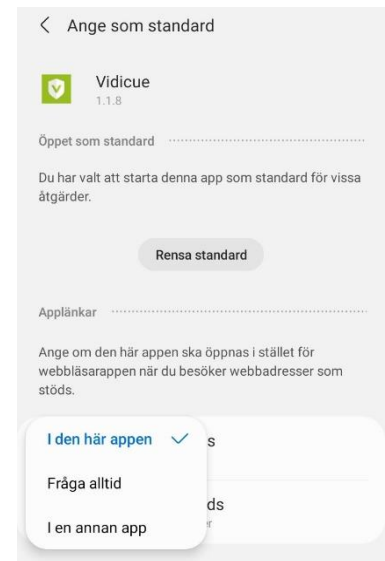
< Ange som standard

Vidicue
1.1.8

Öppet som standard

Du har valt att starta denna app som standard för vissa åtgärder.

Rensa standard

Applänkar

Ange om den här appen ska öppnas i stället för webbläsarappen när du besöker webbadresser som stöds.

I den här appen ✓
Fråga alltid
I en annan app

s

ds